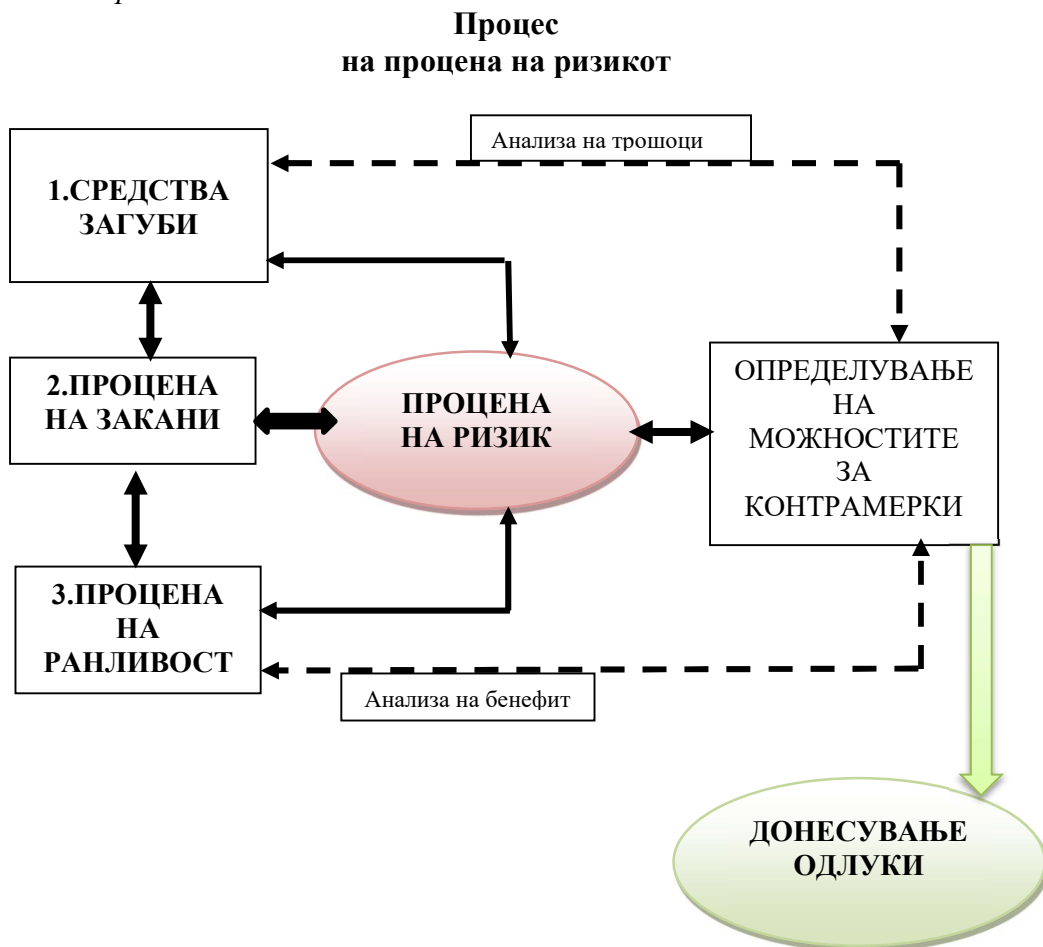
Процес
на процена на ризикот

Анализа на трошоци

1.СРЕДСТВА ЗАГУБИ

2.ПРОЦЕНА НА ЗАКАНИ

ПРОЦЕНА НА РИЗИК

ОПРЕДЕЛУВАЊЕ НА МОЖНОСТИТЕ ЗА КОНТРАМЕРКИ

3.ПРОЦЕНА НА РАНЛИВОСТ

Анализа на бенефит

ДОНЕСУВАЊЕ ОДЛУКИ